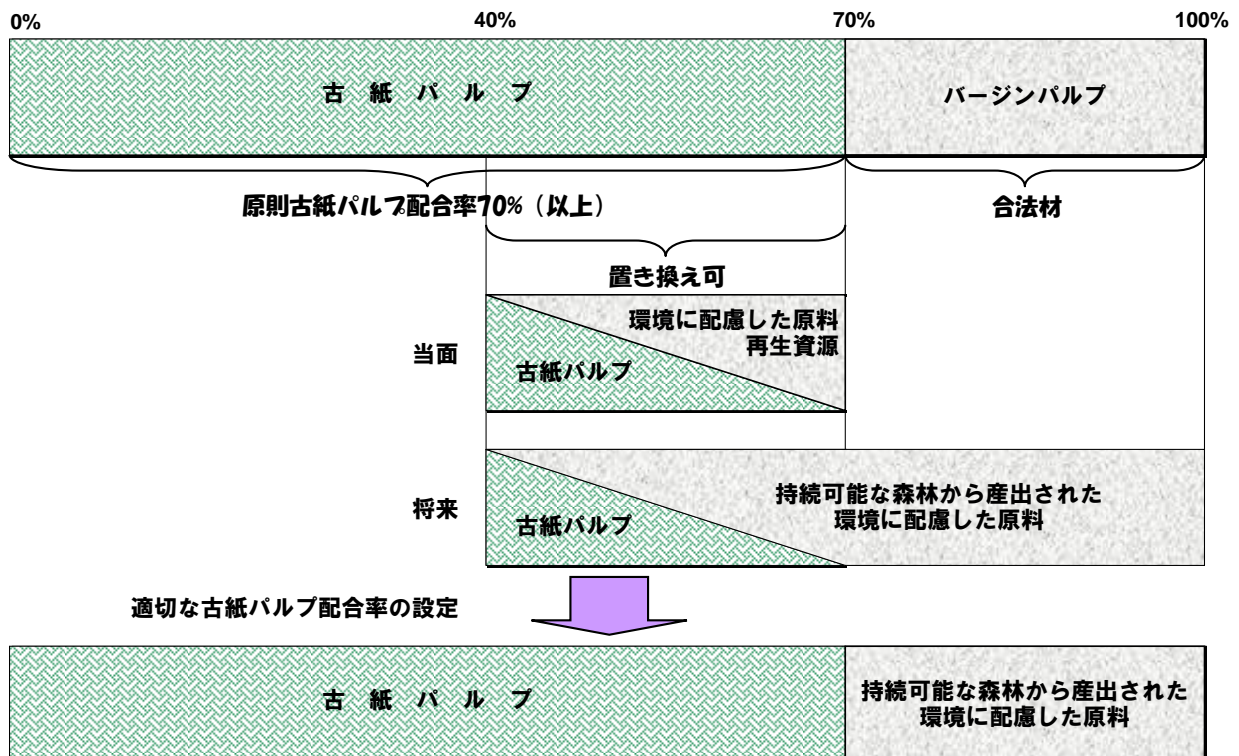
0%
40%
70%
100%

古 紙 パ ル プ

バージンパルプ

原則古紙パルプ配合率70%（以上）

合法材

置き換え可

当面

環境に配慮した原料
再生資源

古紙パルプ

将来

古紙パルプ

持続可能な森林から産出された
環境に配慮した原料

適切な古紙パルプ配合率の設定

古 紙 パ ル プ

持続可能な森林から産出された
環境に配慮した原料